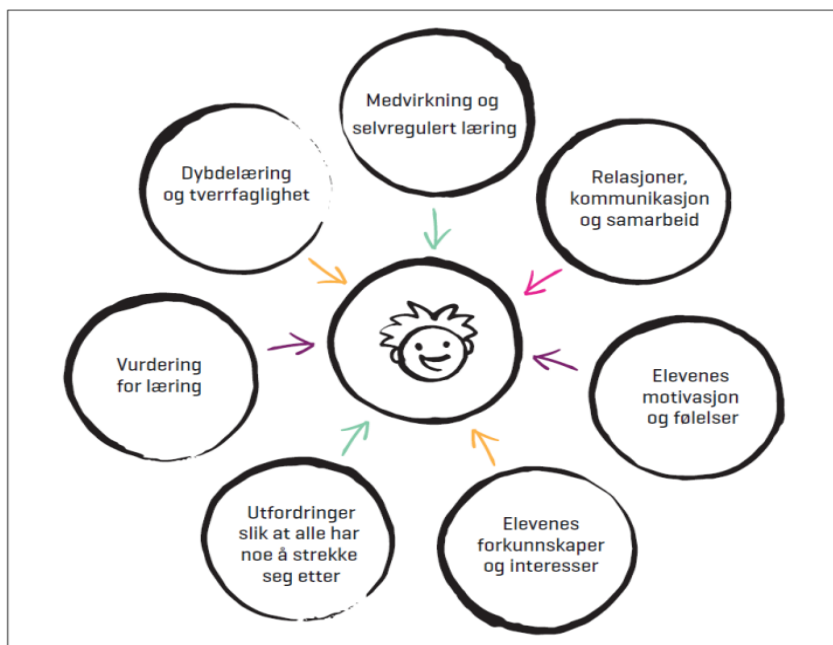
Medvirkning og selvregulert læring

Dybdelæring og tverrfaglighet

Relasjoner, kommunikasjon og samarbeid

Vurdering for læring

Elevenes motivasjon og følelser

Utfordringer slik at alle har noe å strekke seg etter

Elevenes forkunnskaper og interesser